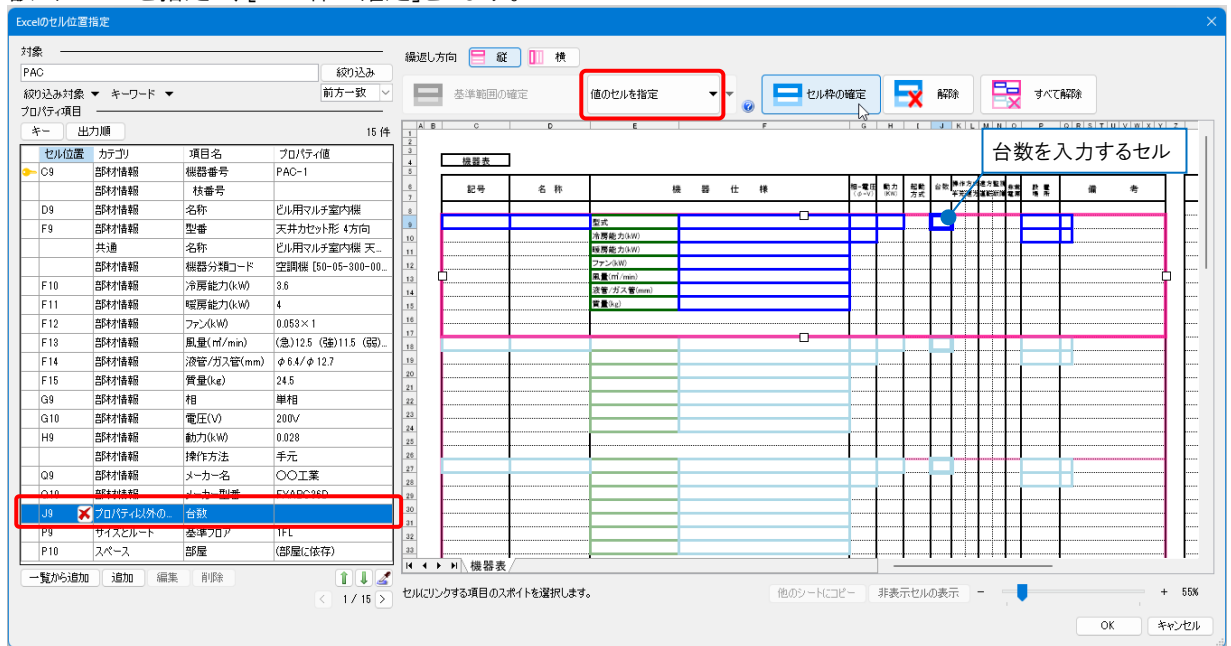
Excelのセル位置指定

対象
PAC
絞り込み
絞り込み対象 ▼ キーワード ▼
前方一致
プロパティ項目
キー 出力順
15 件

| セル位置 | カテゴリ | 項目名 | プロパティ値 |
|---|---|---|---|
| C9 | 部材情報 | 機器番号 | PAC-1 |
| | 部材情報 | 枝番号 | |
| D9 | 部材情報 | 名称 | ビル用マルチ室内機 |
| F9 | 部材情報 | 型番 | 天井カセット形 4方向 |
| | 共通 | 名称 | ビル用マルチ室内機 天... |
| | 部材情報 | 機器分類コード | 空調機 [50-05-300-00... |
| F10 | 部材情報 | 冷房能力(kW) | 3.6 |
| F11 | 部材情報 | 暖房能力(kW) | 4 |
| F12 | 部材情報 | ファン(kW) | 0.053×1 |
| F13 | 部材情報 | 風量(㎥/min) | (急)12.5 (強)11.5 (弱)... |
| F14 | 部材情報 | 液管/ガス管(mm) | φ6.4/φ12.7 |
| F15 | 部材情報 | 質量(kg) | 24.5 |
| G9 | 部材情報 | 相 | 単相 |
| G10 | 部材情報 | 電圧(V) | 200V |
| H9 | 部材情報 | 動力(kW) | 0.028 |
| | 部材情報 | 操作方法 | 手元 |
| Q9 | 部材情報 | メーカー名 | ○○工業 |
| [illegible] | 部材情報 | メーカー型番 | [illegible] |
| J9 | プロパティ以外の... | 台数 | |
| P9 | サイズとルート | 基準フロア | 1FL |
| P10 | スペース | 部屋 | (部屋に依存) |

一覧から追加 追加 編集 削除
1 / 15

繰返し方向 縦 横
基準範囲の確定
値のセルを指定
セル枠の確定
解除
すべて解除

機器表
記号 名称 機器仕様 相-電圧(φ-V) 動力(kW) 起動方式 台数 設置場所 備考
型式
冷房能力(kW)
暖房能力(kW)
ファン(kW)
風量(㎥/min)
液管/ガス管(mm)
質量(kg)

台数を入力するセル

機器表

セルにリンクする項目のスポイトを選択します。
他のシートにコピー 非表示セルの表示
55%
OK キャンセル